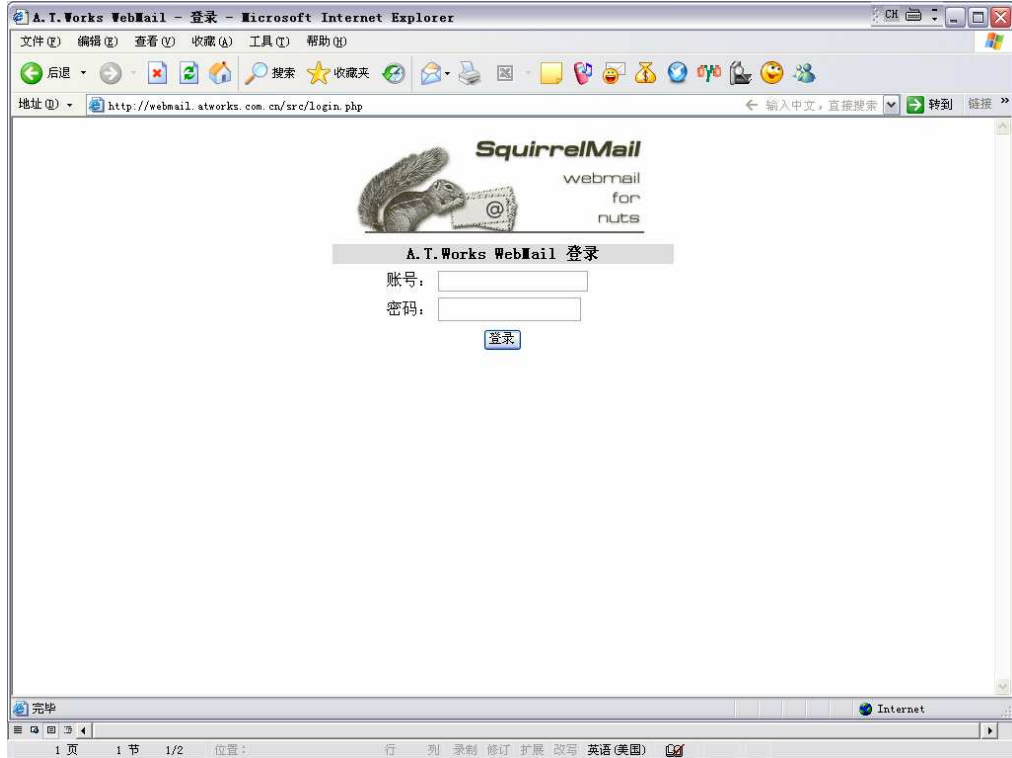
A.T.Works WebMail - 登录 - Microsoft Internet Explorer

CH

文件(F) 编辑(E) 查看(V) 收藏(A) 工具(T) 帮助(H)

后退 搜索 收藏夹

地址(D) http://webmail.atworks.com.cn/src/login.php

输入中文，直接搜索 转到 链接

SquirrelMail
webmail
for
nuts

A.T.Works WebMail 登录

账号：

密码：

登录

完毕

Internet

1 页 1 节 1/2 位置： 行 列 录制 修订 扩展 改写 英语(美国)